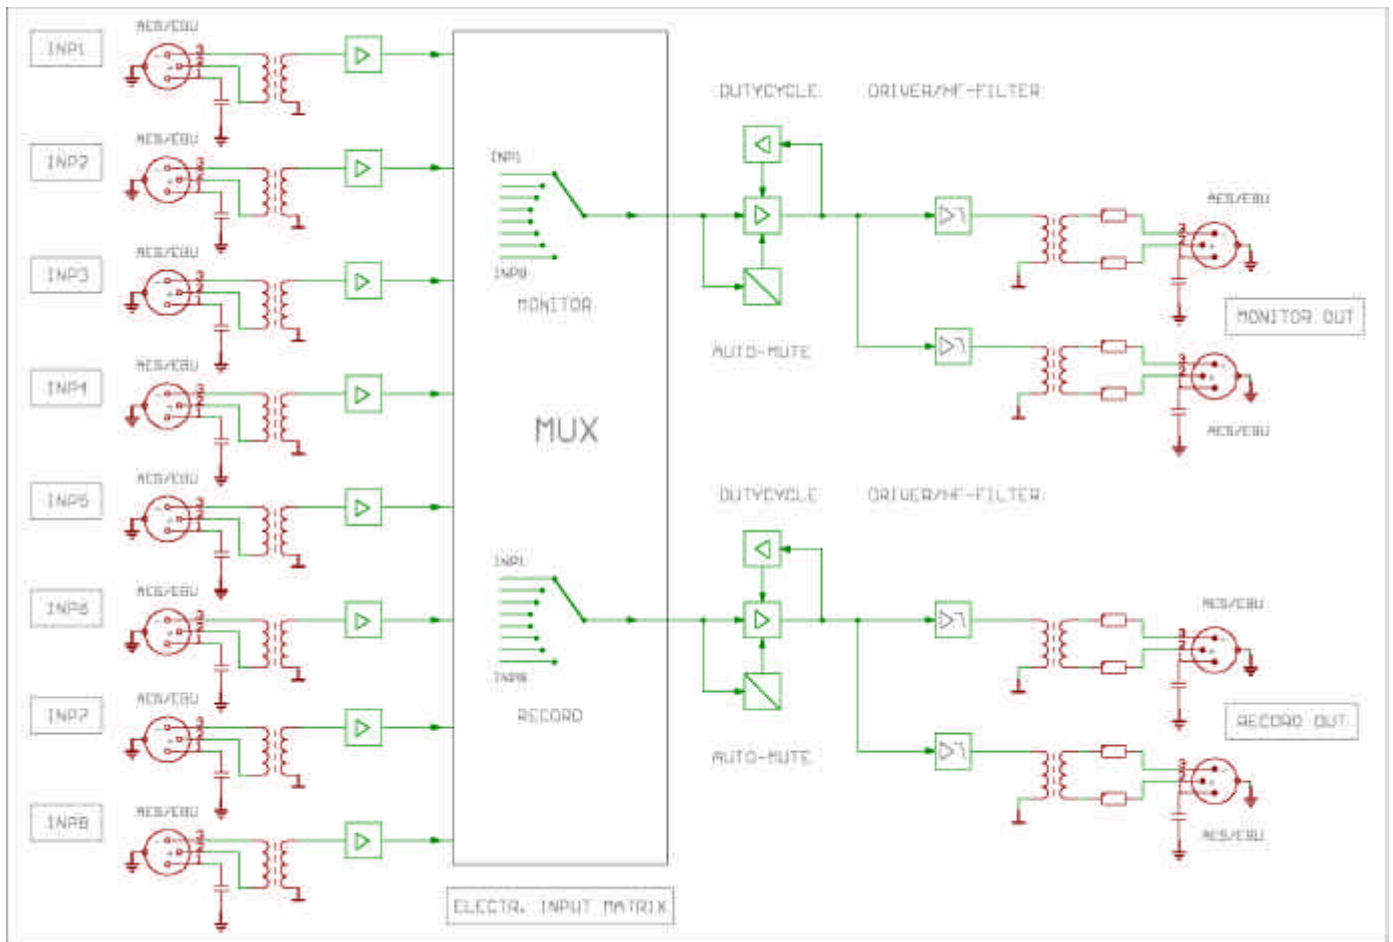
INP1
AES/EBU
INP2
AES/EBU
INP3
AES/EBU
INP4
AES/EBU
INP5
AES/EBU
INP6
AES/EBU
INP7
AES/EBU
INP8
AES/EBU

MUX
INP1
INP8
MONITOR
INP1
INP8
RECORD
ELECTR. INPUT MATRIX

DUTYCYCLE
DRIVER/HF-FILTER
AUTO-MUTE
AES/EBU
MONITOR OUT
AES/EBU

DUTYCYCLE
DRIVER/HF-FILTER
AUTO-MUTE
AES/EBU
RECORD OUT
AES/EBU